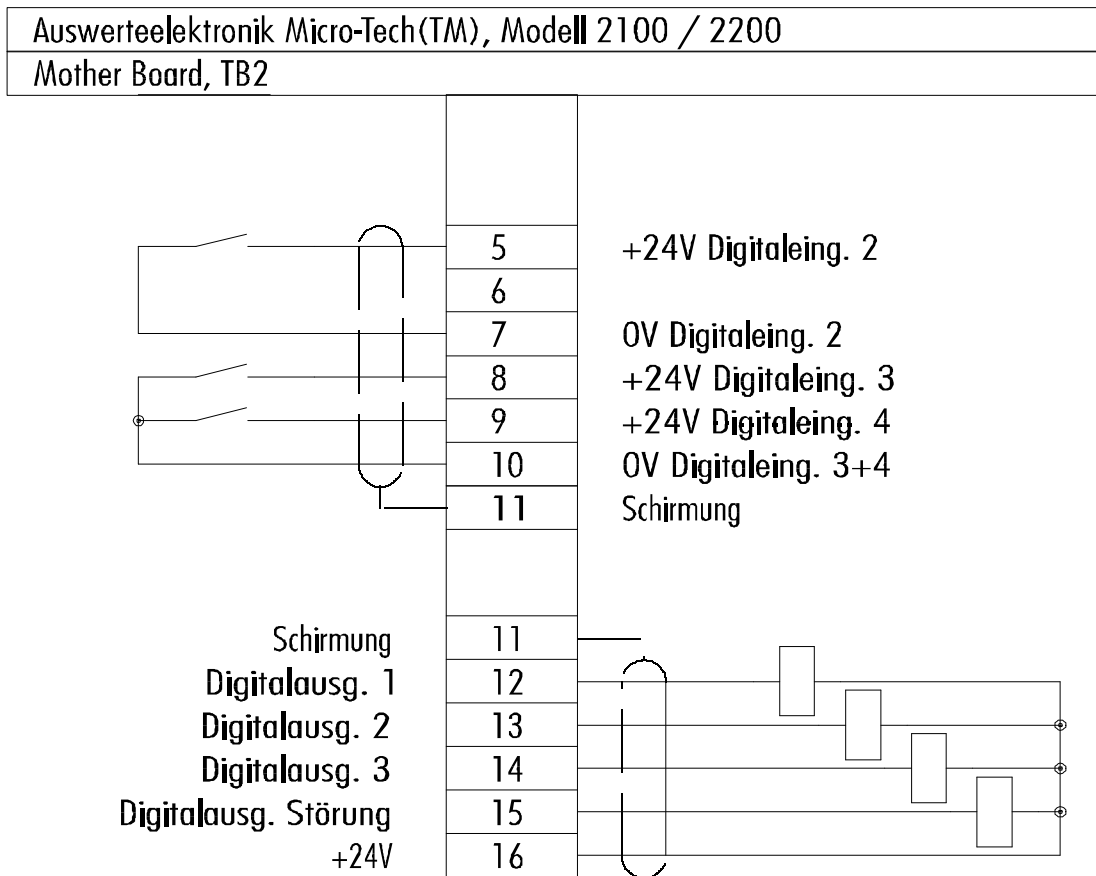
Auswerteelektronik Micro-Tech(TM), Modell 2100 / 2200
Mother Board, TB2

5 +24V Digitaleing. 2
6
7 0V Digitaleing. 2
8 +24V Digitaleing. 3
9 +24V Digitaleing. 4
10 0V Digitaleing. 3+4
11 Schirmung

Schirmung 11
Digitalausg. 1 12
Digitalausg. 2 13
Digitalausg. 3 14
Digitalausg. Störung 15
+24V 16